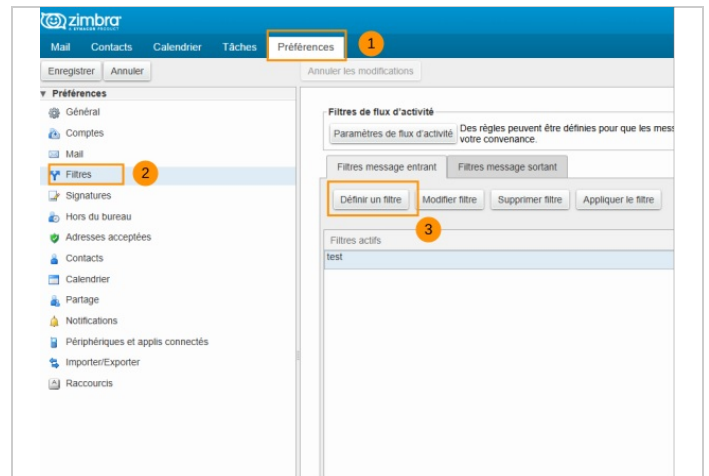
zimbra
A SYNACOR PRODUCT

Mail Contacts Calendrier Tâches Préférences 1

Enregistrer Annuler

Annuler les modifications

▼ Préférences
Général
Comptes
Mail
Filtres 2
Signatures
Hors du bureau
Adresses acceptées
Contacts
Calendrier
Partage
Notifications
Périphériques et applis connectés
Importer/Exporter
Raccourcis

Filtres de flux d'activité
Paramètres de flux d'activité Des règles peuvent être définies pour que les mess votre convenance.

Filtres message entrant Filtres message sortant

Définir un filtre Modifier filtre Supprimer filtre Appliquer le filtre

3

Filtres actifs
test